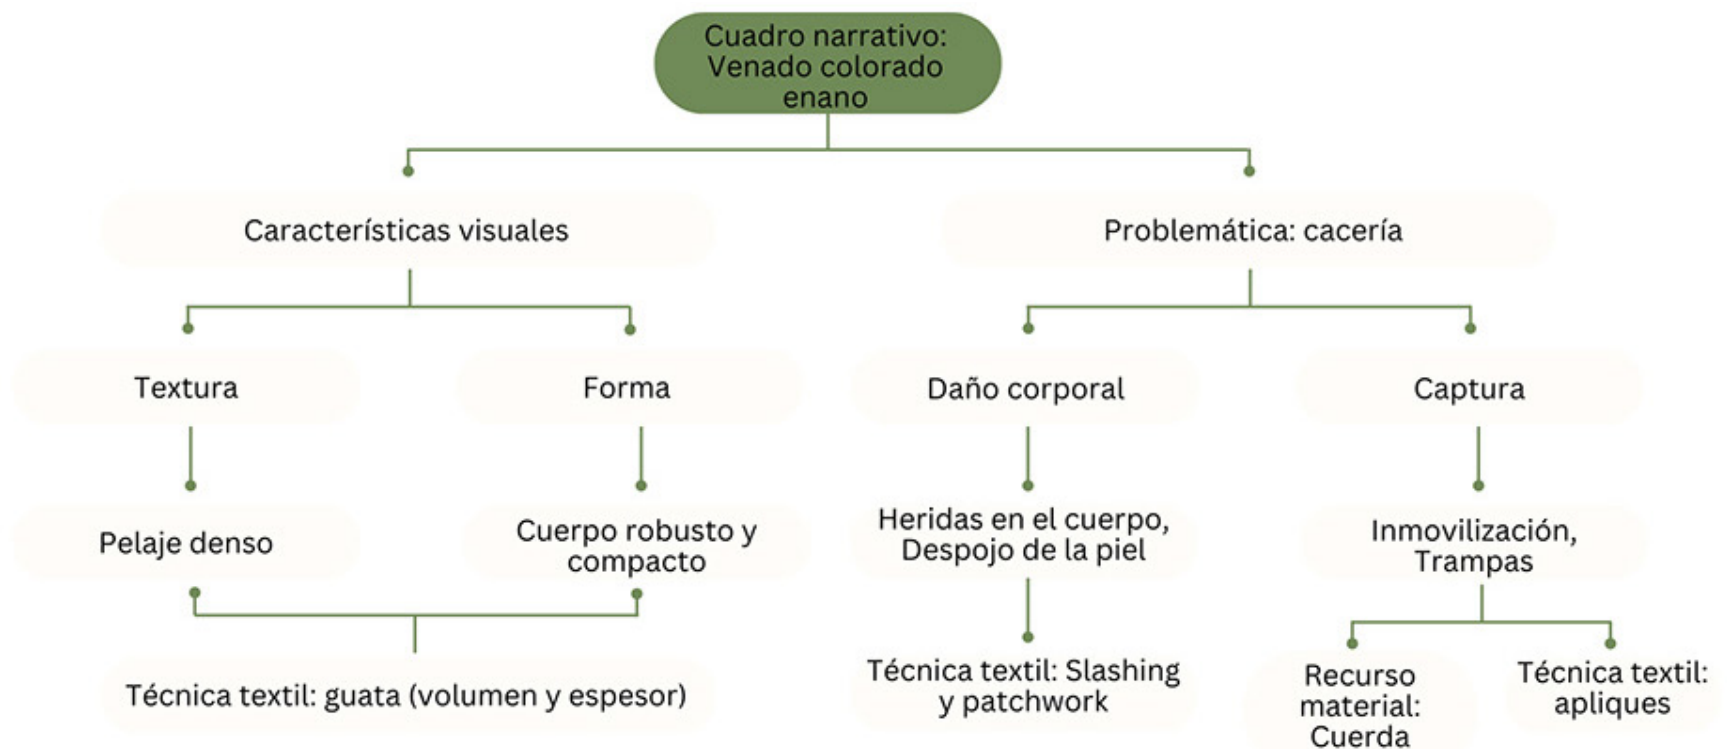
Cuadro narrativo: Venado colorado enano

Características visuales

Problemática: cacería

Textura

Forma

Daño corporal

Captura

Pelaje denso

Cuerpo robusto y compacto

Heridas en el cuerpo, Despojo de la piel

Inmovilización, Trampas

Técnica textil: guata (volumen y espesor)

Técnica textil: Slashing y patchwork

Recurso material: Cuerda

Técnica textil: apliques